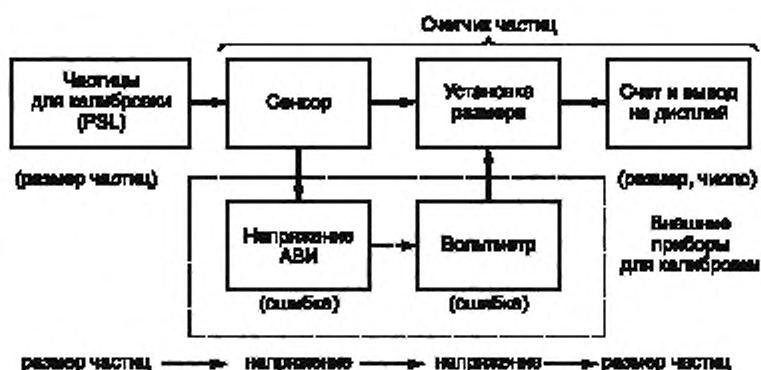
Счетчик частиц

Частицы для калибровки (PSL)

Сенсор

Установка размера

Счет и вывод на дисплей

(размер частиц)

(размер, число)

Напряжение АВИ

Вольтметр

Внешние приборы для калибровки

(ошибка)

(ошибка)

размер частиц → напряжение → напряжение → размер частиц